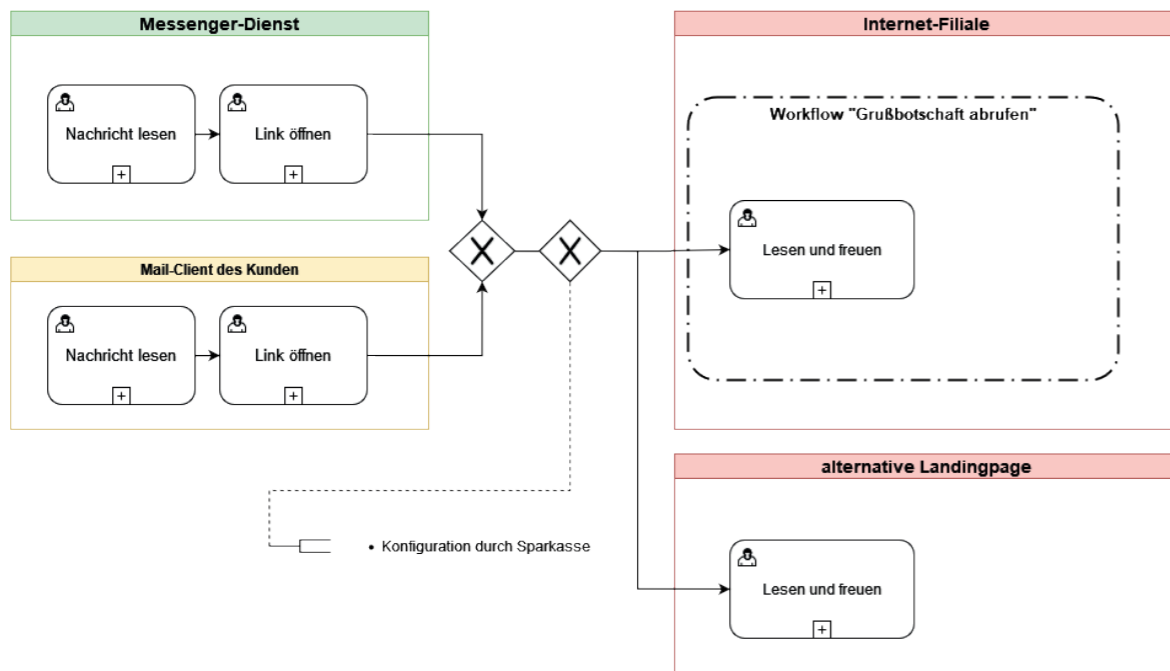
Messenger-Dienst

Nachricht lesen

Link öffnen

Mail-Client des Kunden

Nachricht lesen

Link öffnen

Internet-Filiale

Workflow "Grußbotschaft abrufen"

Lesen und freuen

alternative Landingpage

Lesen und freuen

• Konfiguration durch Sparkasse